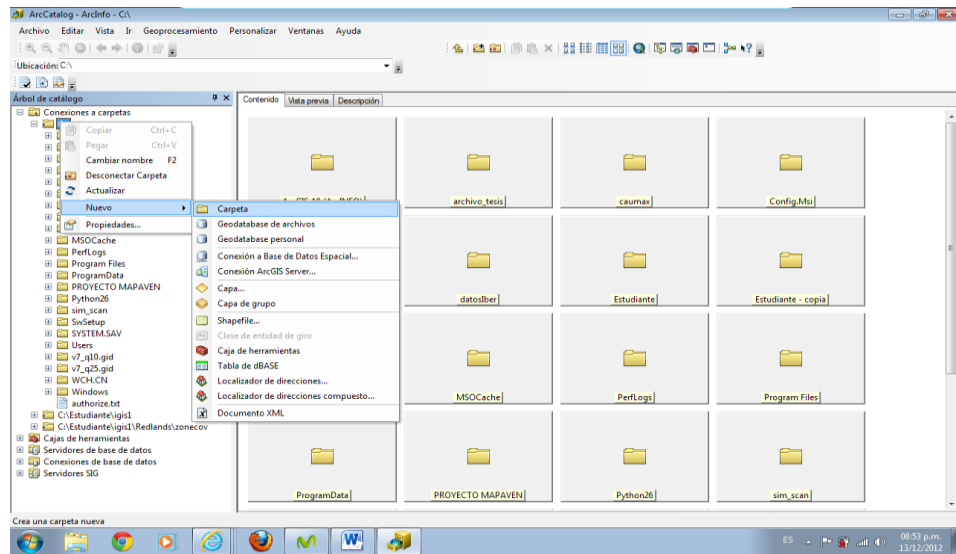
ArcCatalog - ArcInfo - C:\

Archivo Editar Vista Ir Geoprocesamiento Personalizar Ventanas Ayuda

Ubicación: C:\

Árbol de catálogo

Conexiones a carpetas

Copiar Ctrl+C
Pegar Ctrl+V
Cambiar nombre F2
Desconectar Carpeta
Actualizar
Nuevo
Propiedades...

Carpeta
Geodatabase de archivos
Geodatabase personal
Conexión a Base de Datos Espacial...
Conexión ArcGIS Server...
Capa...
Capa de grupo
Shapefile...
Clase de entidad de giro
Caja de herramientas
Tabla de dBASE
Localizador de direcciones...
Localizador de direcciones compuesto...
Documento XML

MSOCache
PerfLogs
Program Files
ProgramData
PROYECTO MAPAVEN
Python26
sim_scan
SwSetup
SYSTEM.SAV
Users
v7_q10.gid
v7_q25.gid
WCH.CN
Windows
authorize.txt
C:\Estudiante\igis1
C:\Estudiante\igis1\Redlands\zonecov
Cajas de herramientas
Servidores de base de datos
Conexiones de base de datos
Servidores SIG

Contenido Vista previa Descripción

archivo_tesis
caumax
Config.Msi
datosIber
Estudiante
Estudiante - copia
MSOCache
PerfLogs
Program Files
ProgramData
PROYECTO MAPAVEN
Python26
sim_scan

Crea una carpeta nueva

ES 08:53 p.m. 13/12/2012